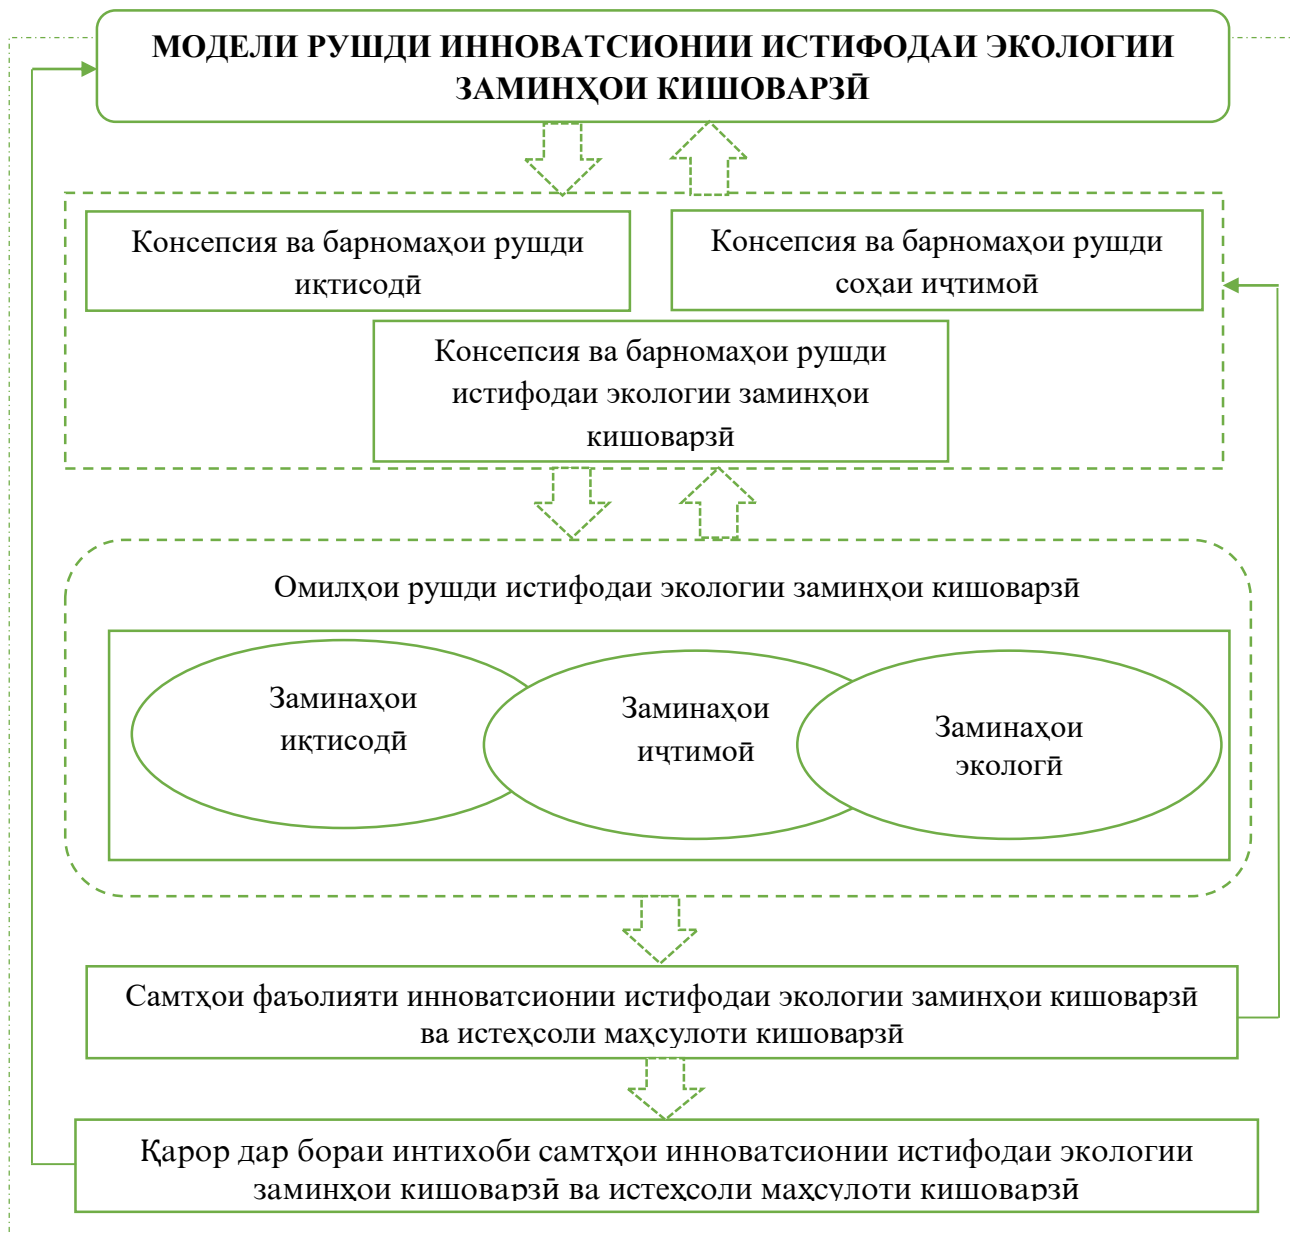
МОДЕЛИ РУШДИ ИННОВАТСИОНИИ ИСТИФОДАИ ЭКОЛОГИИ ЗАМИНҲОИ КИШОВАРЗӢ

Консепсия ва барномаҳои рушди иқтисодӣ

Консепсия ва барномаҳои рушди соҳаи иҷтимоӣ

Консепсия ва барномаҳои рушди истифодаи экологии заминҳои кишоварзӣ

Омилҳои рушди истифодаи экологии заминҳои кишоварзӣ

Заминаҳои иқтисодӣ

Заминаҳои иҷтимоӣ

Заминаҳои экологӣ

Самтҳои фаъолияти инноватсионии истифодаи экологии заминҳои кишоварзӣ ва истеҳсоли маҳсулоти кишоварзӣ

Қарор дар бораи интихоби самтҳои инноватсионии истифодаи экологии заминҳои кишоварзӣ ва истеҳсоли маҳсулоти кишоварзӣ